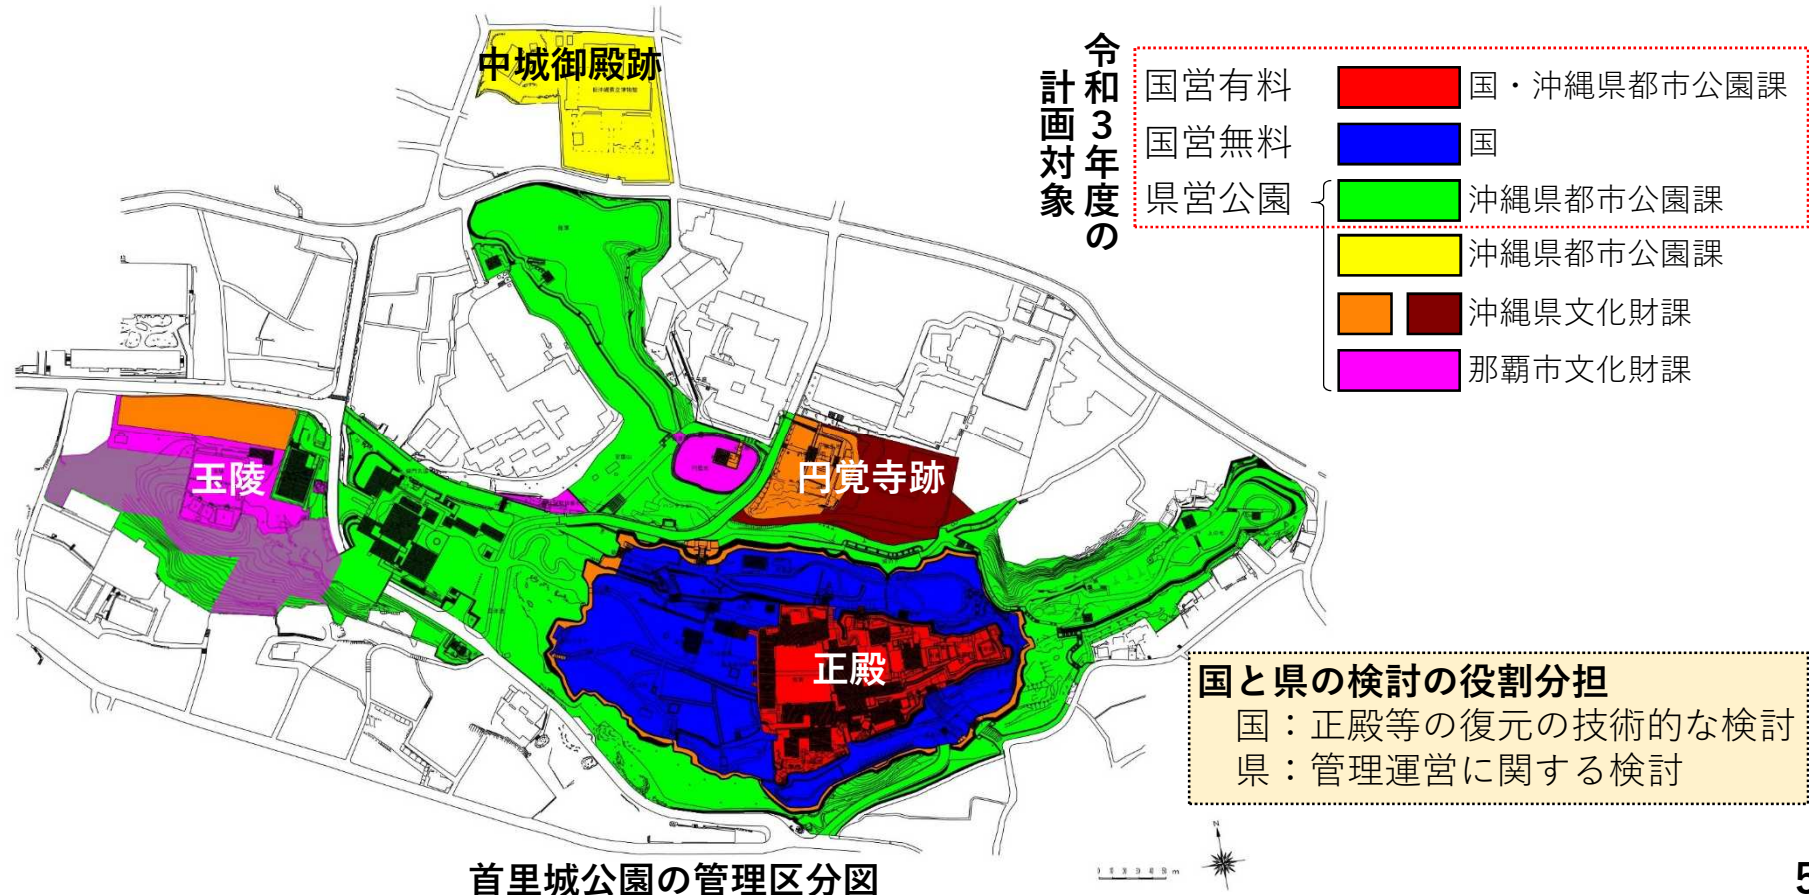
中城御殿跡

令和3年度の計画対象

| | | |
|---|---|---|
| 国営有料 | | 国・沖縄県都市公園課 |
| 国営無料 | | 国 |
| 県営公園 | | 沖縄県都市公園課 |
| | | 沖縄県都市公園課 |
| | | 沖縄県文化財課 |
| | | 那覇市文化財課 |

玉陵

円覚寺跡

正殿

国と県の検討の役割分担
国：正殿等の復元の技術的な検討
県：管理運営に関する検討

首里城公園の管理区分図

N

5